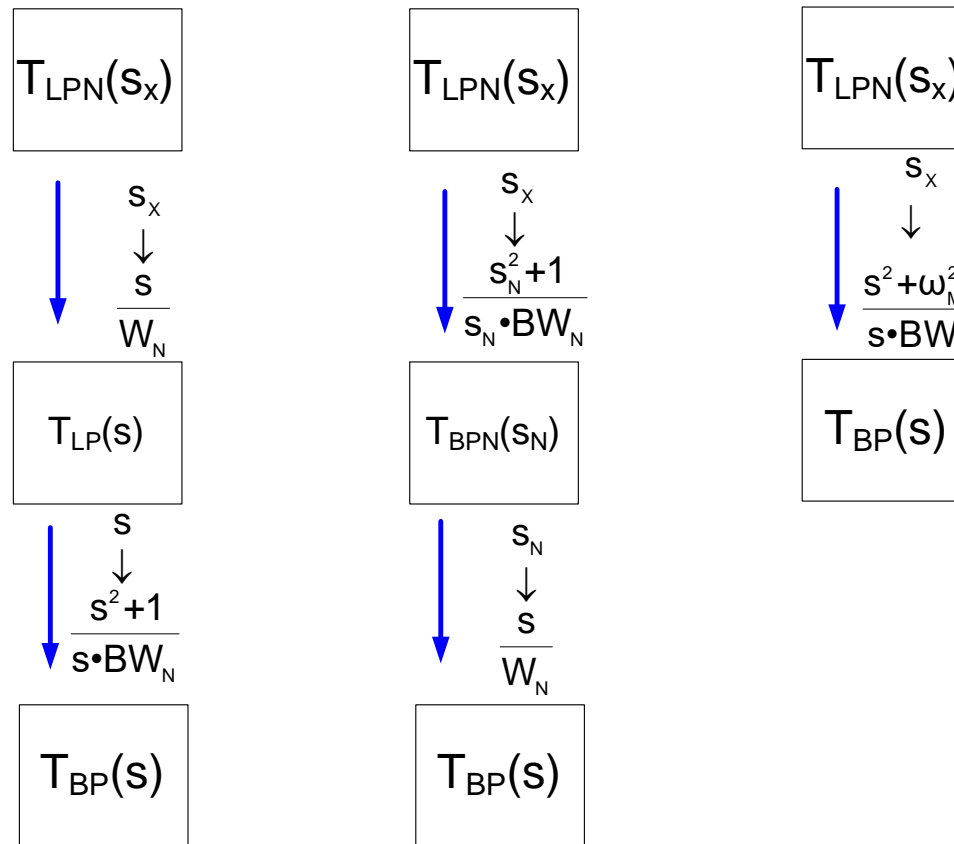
$T_{LPN}(s_x)$

$s_X$
$\downarrow$
$\frac{s}{W_N}$

$T_{LP}(s)$

$s$
$\downarrow$
$\frac{s^2+1}{s \bullet BW_N}$

$T_{BP}(s)$

$T_{LPN}(s_x)$

$s_X$
$\downarrow$
$\frac{s_N^2+1}{s_N \bullet BW_N}$

$T_{BPN}(s_N)$

$s_N$
$\downarrow$
$\frac{s}{W_N}$

$T_{BP}(s)$

$T_{LPN}(s_x)$ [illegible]

$s_X$
$\downarrow$
$\frac{s^2+\omega_{M}^{2}}{s \bullet BW}$ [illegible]

$T_{BP}(s)$